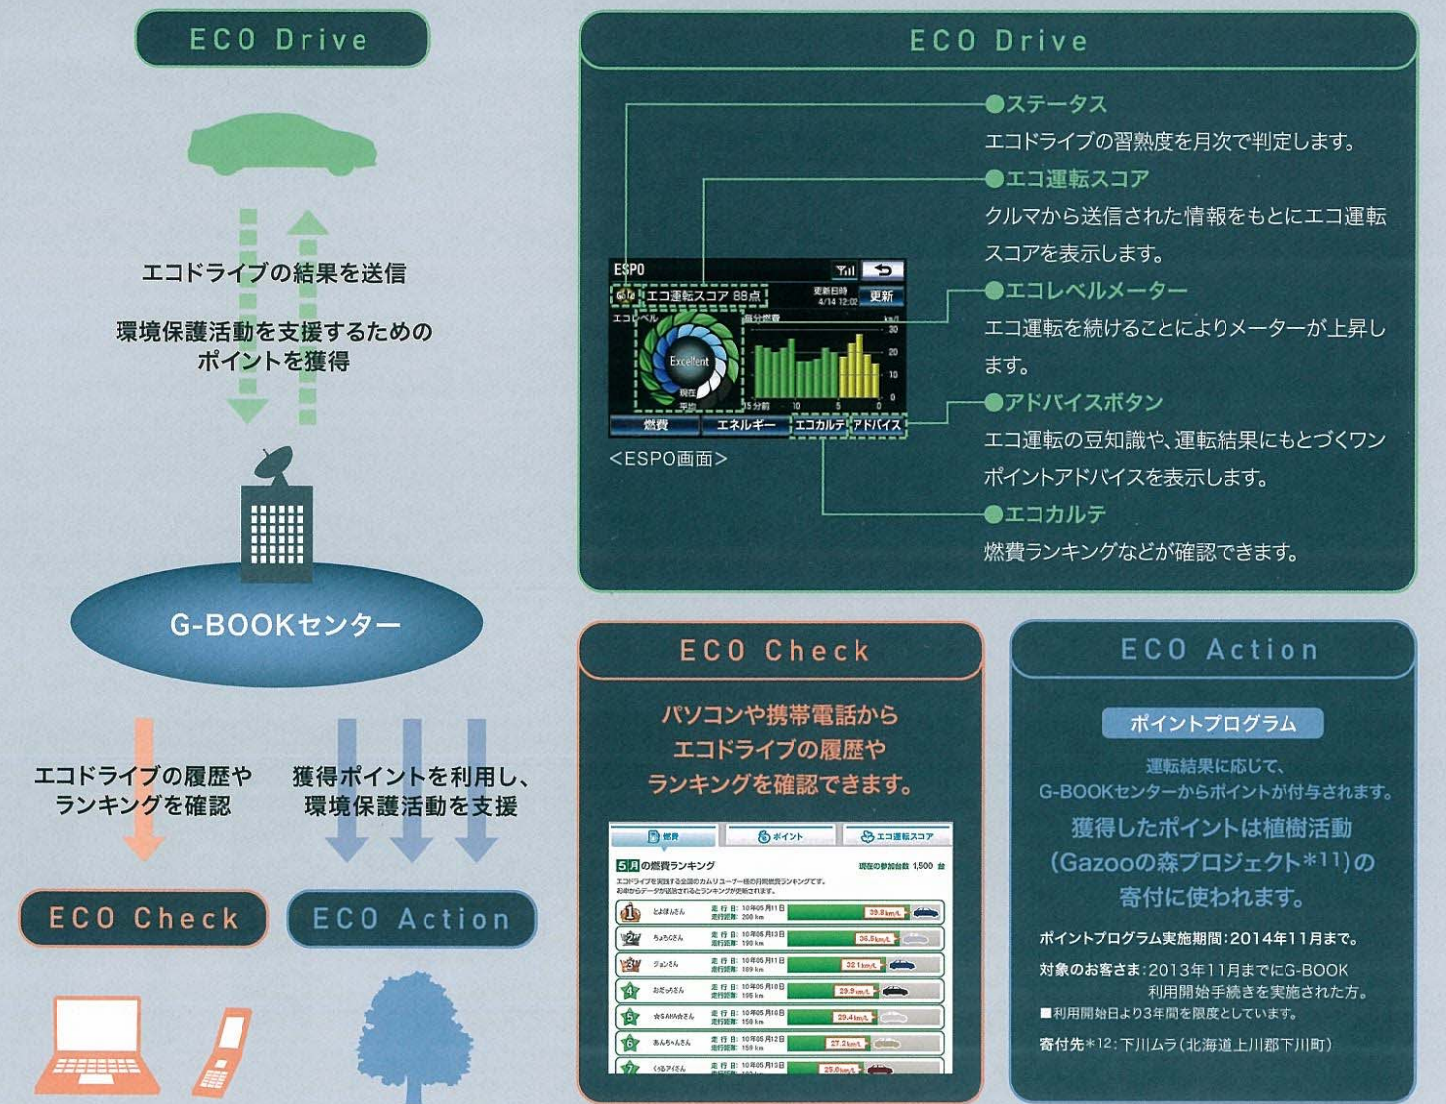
ECO Drive

エコドライブの結果を送信

環境保護活動を支援するためのポイントを獲得

G-BOOKセンター

エコドライブの履歴やランキングを確認

獲得ポイントを利用し、環境保護活動を支援

ECO Check

ECO Action

ECO Drive

ESPO
エコ運転スコア 88点
更新日時 4/14 12:02
更新
エコレベル
Excellent
燃費
エネルギー
エコカルテ
アドバイス

<ESPO画面>

●ステータス
エコドライブの習熟度を月次で判定します。

●エコ運転スコア
クルマから送信された情報をもとにエコ運転スコアを表示します。

●エコレベルメーター
エコ運転を続けることによりメーターが上昇します。

●アドバイスボタン
エコ運転の豆知識や、運転結果にもとづくワンポイントアドバイスを表示します。

●エコカルテ
燃費ランキングなどが確認できます。

ECO Check

パソコンや携帯電話からエコドライブの履歴やランキングを確認できます。

燃費
ポイント
エコ運転スコア
5月の燃費ランキング

ECO Action

ポイントプログラム

運転結果に応じて、G-BOOKセンターからポイントが付与されます。

獲得したポイントは植樹活動(Gazooの森プロジェクト*11)の寄付に使われます。

ポイントプログラム実施期間:2014年11月まで。

対象のお客さま:2013年11月までにG-BOOK利用開始手続きを実施された方。
■利用開始日より3年間を限度としています。

寄付先*12:下川ムラ(北海道上川郡下川町)